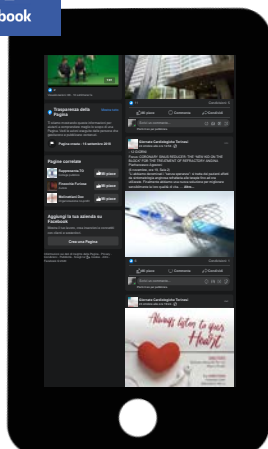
book

Pagina creata - 11 settembre 2016

Trasparenza della Pagina

Pagine correlate

Aggiungi la tua azienda su Facebook

Crea una Pagina

Mi piace

Commenta

Condividi

Giornale Cardiologico Toriese

Focus CORONARY SINUS REDUCER: THE "NEW KID ON THE BLOCK" FOR THE TREATMENT OF REFRACTORY ANGINA

Mi piace

Commenta

Condividi

Giornale Cardiologico Toriese

Always listen to your Heart